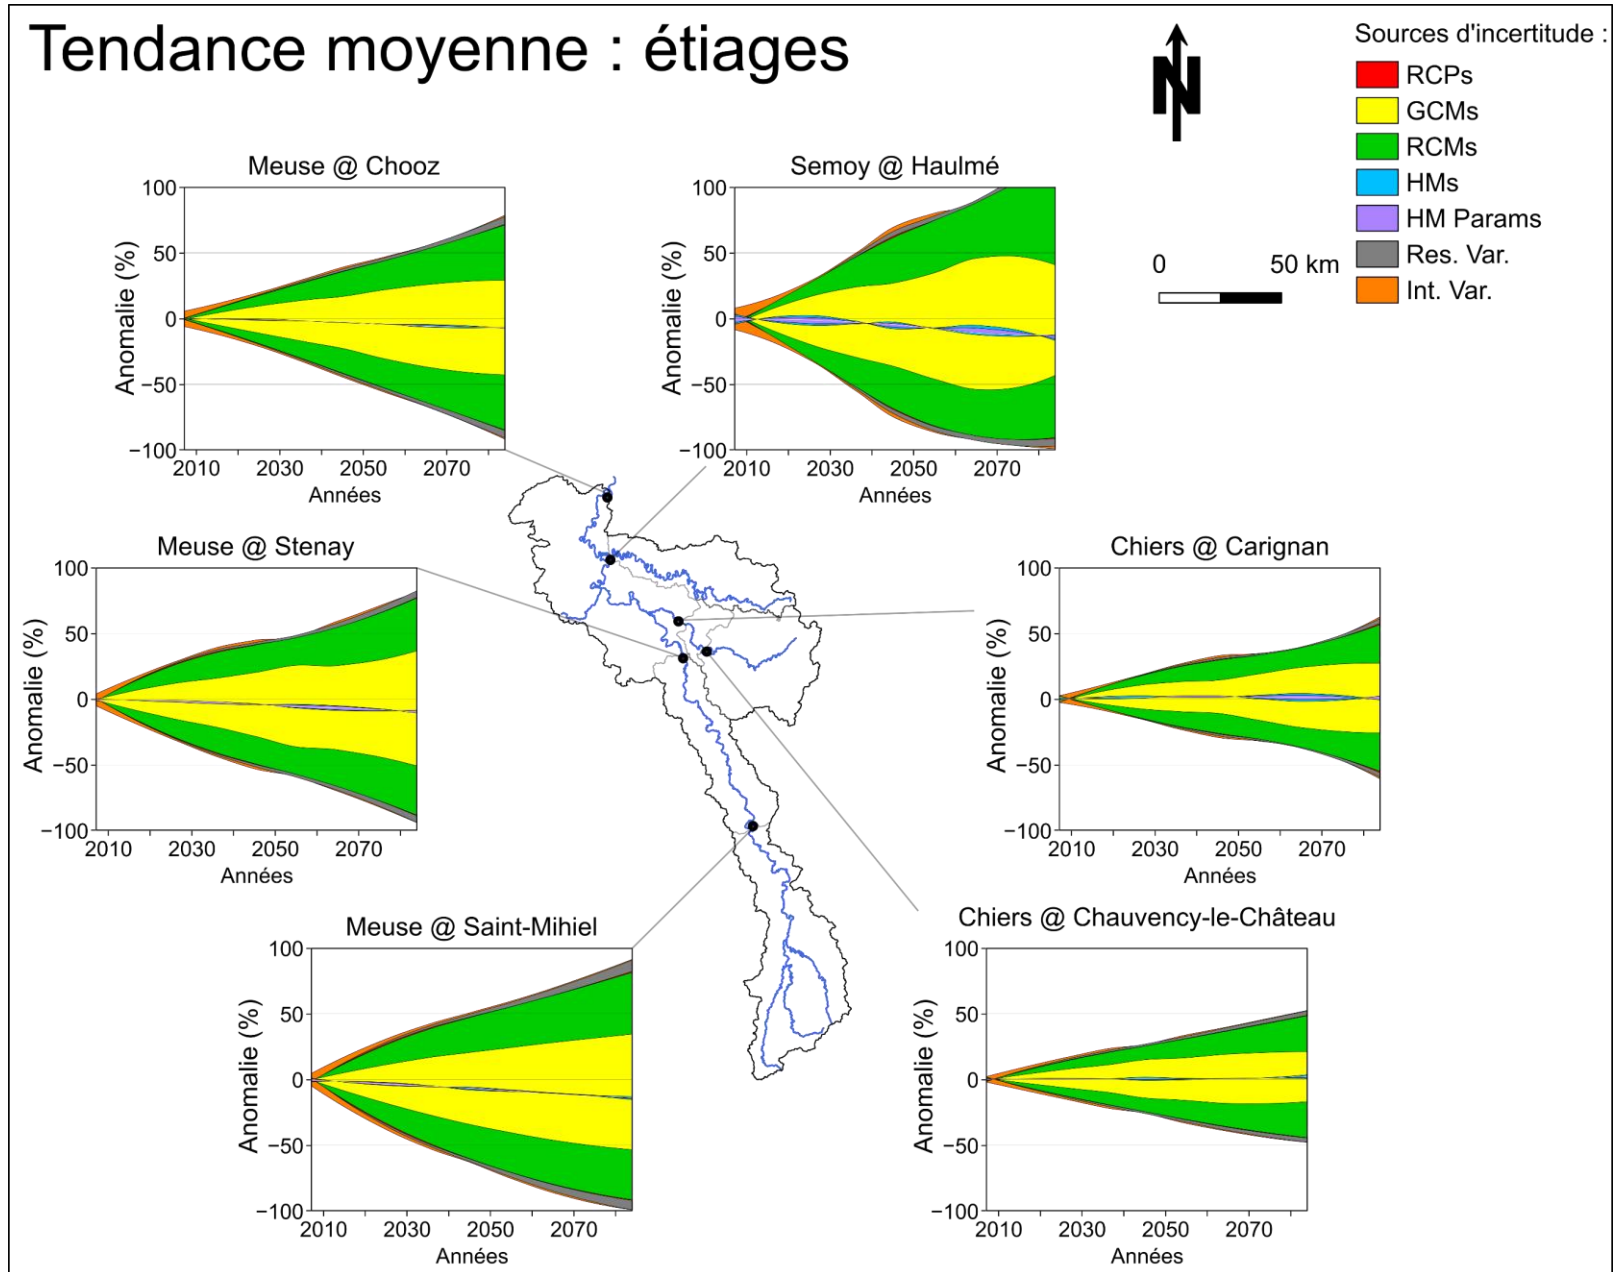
Tendance moyenne : étiages

N

Sources d'incertitude :
RCPs
GCMs
RCMs
HMs
HM Params
Res. Var.
Int. Var.

0 50 km

Meuse @ Chooz
100
50
0
−50
−100
Anomalie (%)
2010 2030 2050 2070
Années

Semoy @ Haulmé
100
50
0
−50
−100
Anomalie (%)
2010 2030 2050 2070
Années

Meuse @ Stenay
100
50
0
−50
−100
Anomalie (%)
2010 2030 2050 2070
Années

Chiers @ Carignan
100
50
0
−50
−100
Anomalie (%)
2010 2030 2050 2070
Années

Meuse @ Saint-Mihiel
100
50
0
−50
−100
Anomalie (%)
2010 2030 2050 2070
Années

Chiers @ Chauvency-le-Château
100
50
0
−50
−100
Anomalie (%)
2010 2030 2050 2070
Années